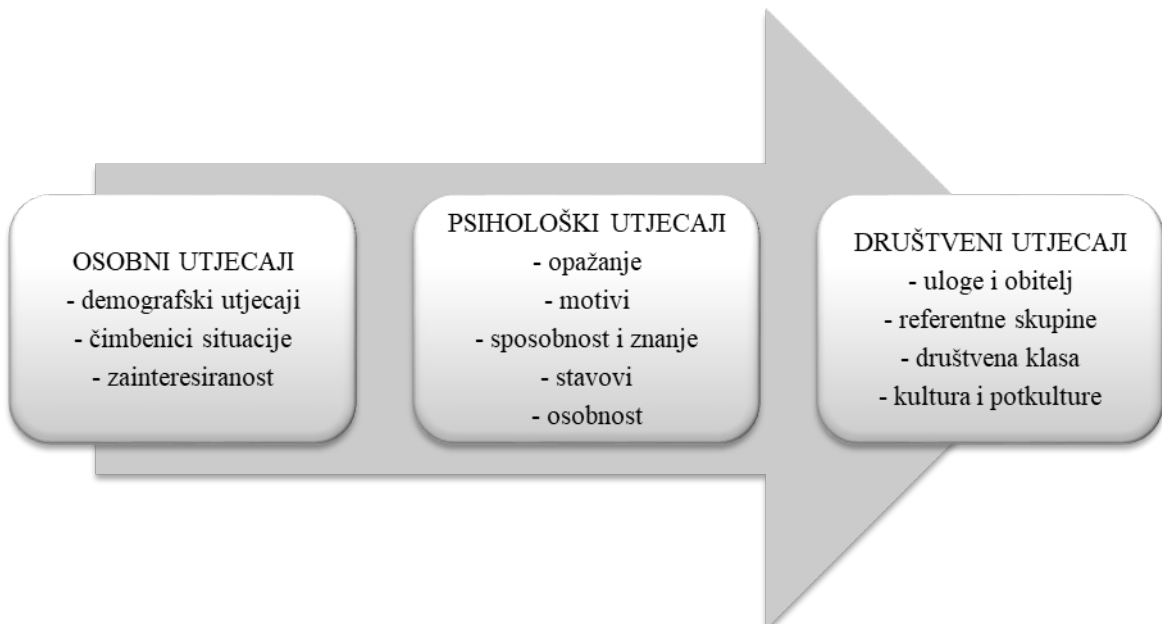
OSOBNI UTJECAJI
- demografski utjecaji
- čimbenici situacije
- zainteresiranost

PSIHOLOŠKI UTJECAJI
- opažanje
- motivi
- sposobnost i znanje
- stavovi
- osobnost

DRUŠTVENI UTJECAJI
- uloge i obitelj
- referentne skupine
- društvena klasa
- kultura i potkulture